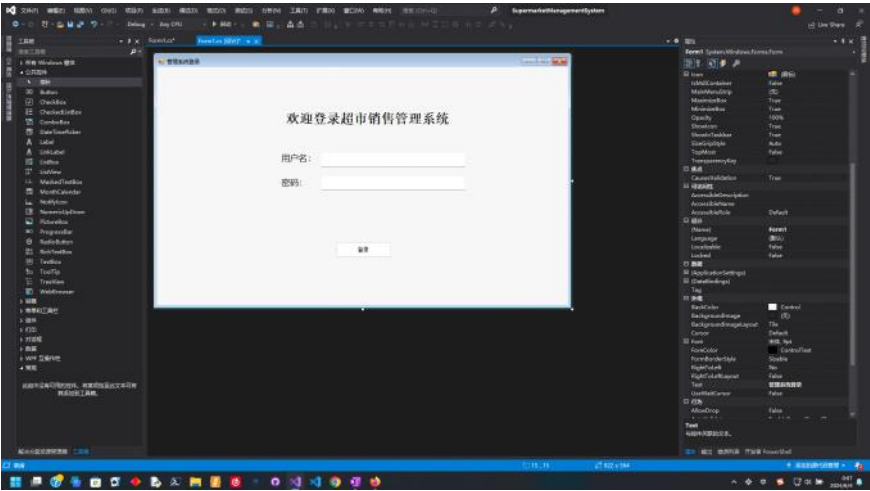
SupermarketManagementSystem

Live Share

工具箱

Form1.cs*

Form1.cs [设计]*

管理系统登录

欢迎登录超市销售管理系统

用户名：

密码：

登录

Pointer
Button
CheckBox
CheckedListBox
ComboBox
DateTimePicker
Label
LinkLabel
ListBox
ListView
MaskedTextBox
MonthCalendar
NotifyIcon
NumericUpDown
PictureBox
ProgressBar
RadioButton
RichTextBox
TextBox
ToolTip
TreeView
WebBrowser

属性

Form1 System.Windows.Forms.Form

IsMdiContainer False
MainMenuStrip (无)
MaximizeBox True
MinimizeBox True
Opacity 100%
ShowIcon True
ShowInTaskbar True
SizeGripStyle Auto
TopMost False
TransparencyKey
CausesValidation True
AccessibleDescription
AccessibleName
AccessibleRole Default
(Name) Form1
Language (默认)
Localizable False
Locked False
(ApplicationSettings)
(DataBindings)
Tag
BackColor Control
BackgroundImage (无)
BackgroundImageLayout Tile
Cursor Default
Font 宋体, 9pt
ForeColor ControlText
FormBorderStyle Sizable
RightToLeft No
RightToLeftLayout False
Text 管理系统登录
UseWaitCursor False
AllowDrop False

Text
与控件关联的文本。

WPF 互操作性

就绪